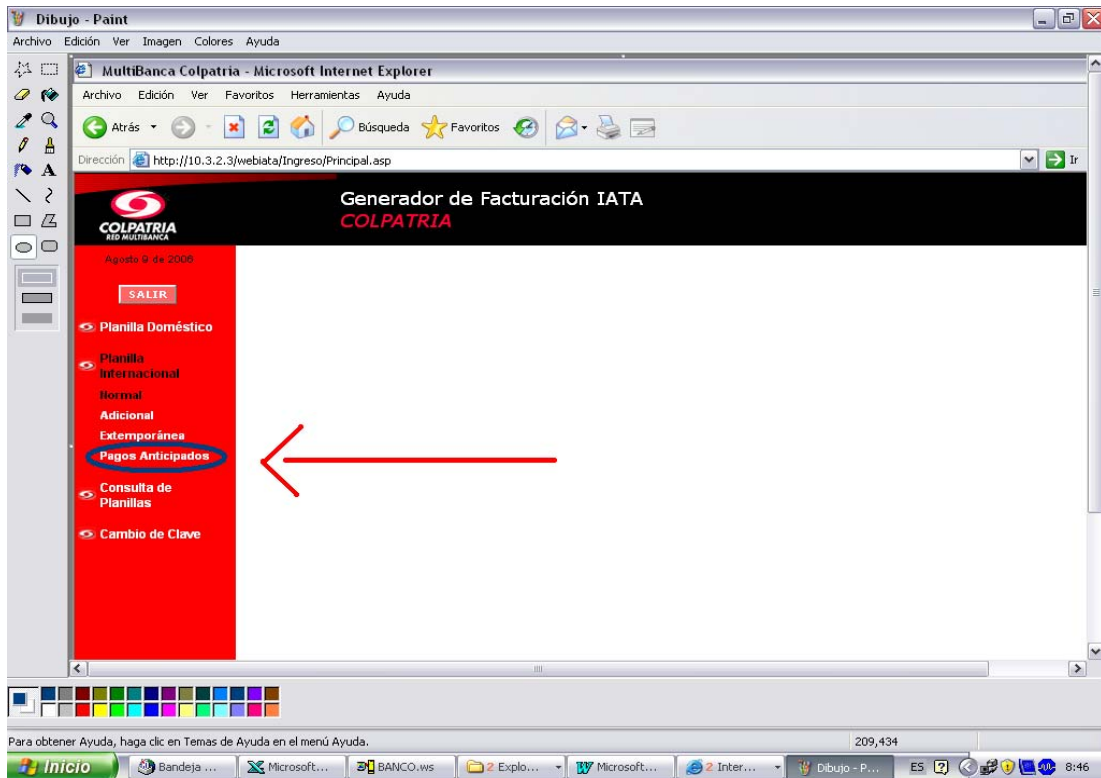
Dibujo - Paint

Archivo Edición Ver Imagen Colores Ayuda

MultiBanca Colpatria - Microsoft Internet Explorer

Archivo Edición Ver Favoritos Herramientas Ayuda

Atrás Búsqueda Favoritos

Dirección http://10.3.2.3/webiata/Ingreso/Principal.asp Ir

COLPATRIA RED MULTIBANCA

Generador de Facturación IATA
COLPATRIA

Agosto 9 de 2006

SALIR

Planilla Doméstico

Planilla Internacional

Normal

Adicional

Extemporánea

Pagos Anticipados

Consulta de Planillas

Cambio de Clave

Para obtener Ayuda, haga clic en Temas de Ayuda en el menú Ayuda.

209,434

Inicio Bandeja ... Microsoft... BANCO.ws 2 Explo... Microsoft... 2 Inter... Dibujo - P... ES 8:46